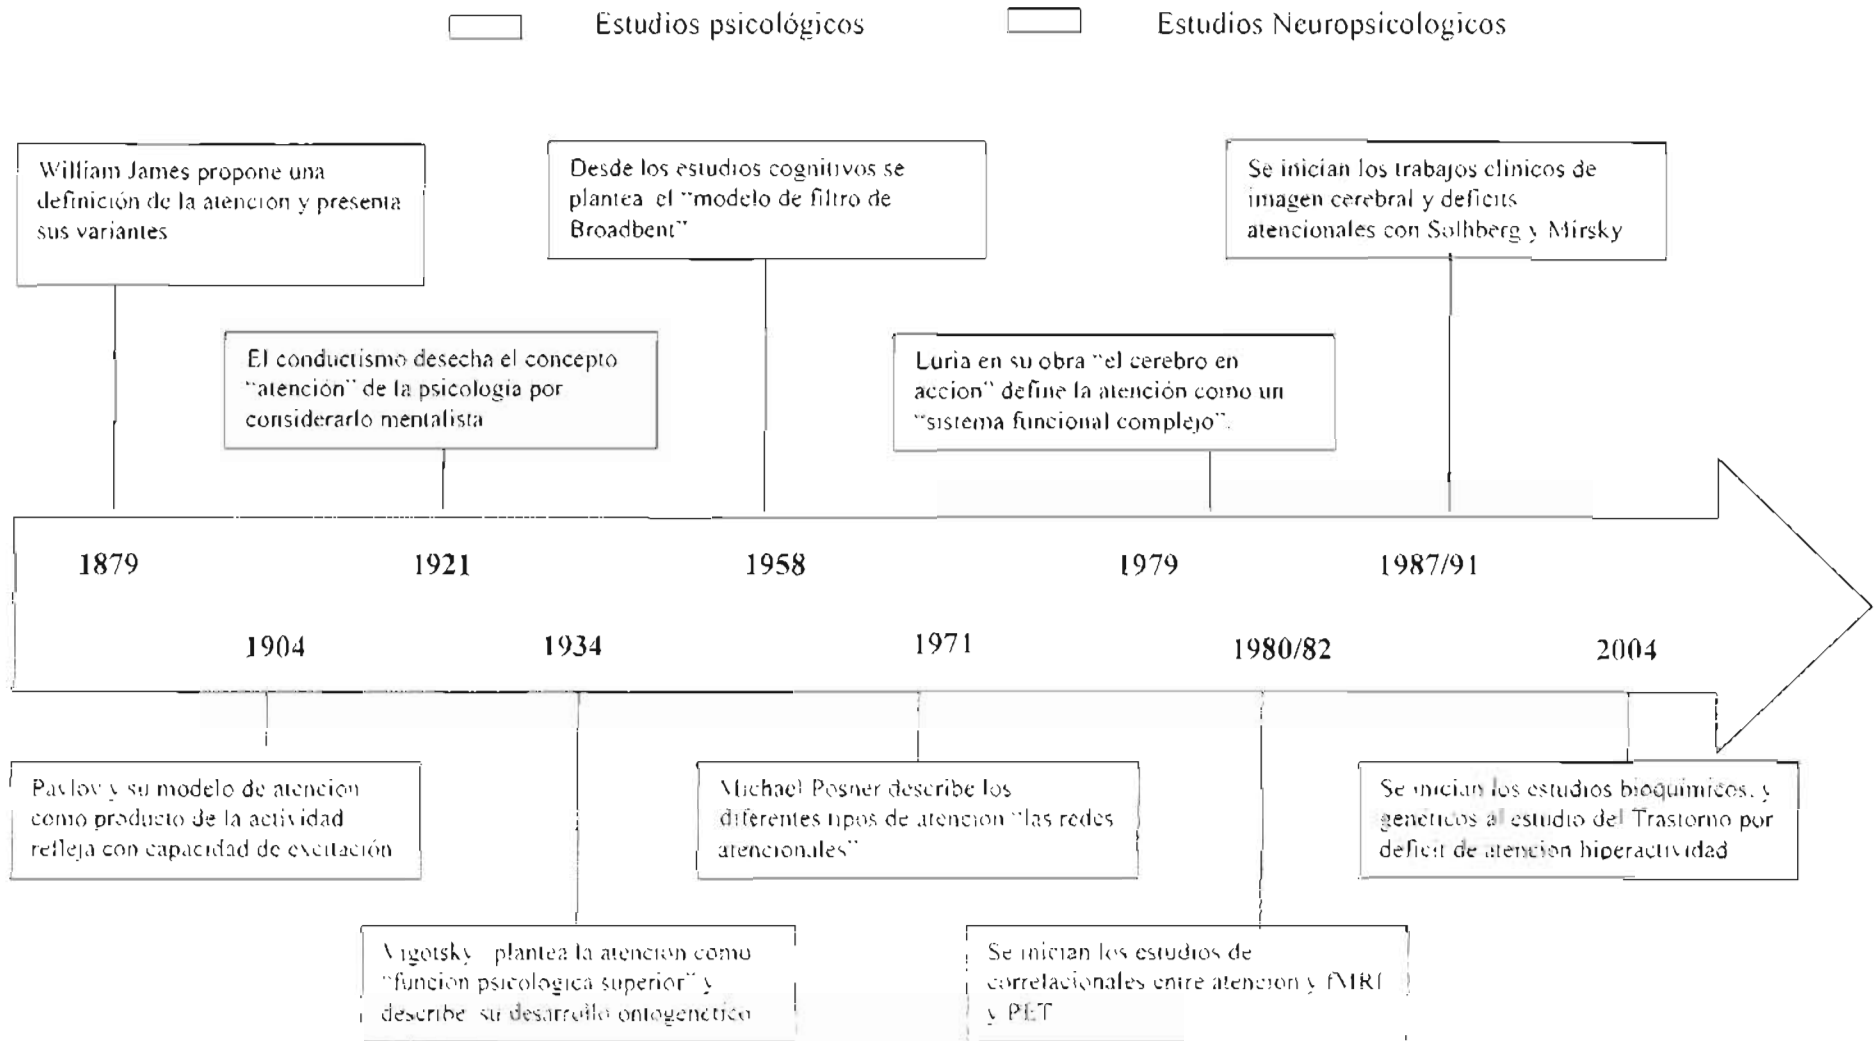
Estudios psicológicos

Estudios Neuropsicologicos

William James propone una definición de la atencion y presenta sus variantes

Desde los estudios cognitivos se plantea el "modelo de filtro de Broadbent"

Se inician los trabajos clinicos de imagen cerebral y deficits atencionales con Solhberg y Mirsky

El conductismo desecha el concepto "atención" de la psicologia por considerarlo mentalista

Luria en su obra "el cerebro en accion" define la atención como un "sistema funcional complejo".

1879

1921

1958

1979

1987/91

1904

1934

1971

1980/82

2004

Pavlov y su modelo de atencion como producto de la actividad refleja con capacidad de excitación

Michael Posner describe los diferentes tipos de atencion "las redes atencionales"

Se inician los estudios bioquimicos, y geneticos al estudio del Trastorno por deficit de atencion hiperactividad

Vigotsky plantea la atencion como "funcion psicologica superior" y describe su desarrollo ontogenetico

Se inician los estudios de correlacionales entre atencion y fMRI y PET